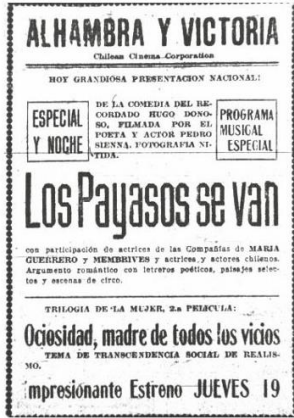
ALHAMBRA Y VICTORIA
Chilean Cinema Corporation

HOY GRANDIOSA PRESENTACION NACIONAL!

ESPECIAL Y NOCHE

DE LA COMEDIA DEL RECORDADO HUGO DONOSO, FILMADA POR EL POETA Y ACTOR PEDRO SIENNA, FOTOGRAFIA NITIDA.

PROGRAMA MUSICAL ESPECIAL

Los Payasos se van

con participación de actrices de las Compañías de MARIA GUERRERO y MEMBRIVES y actrices y actores chilenos. Argumento romántico con letreros poéticos, paisajes selectos y escenas de circo.

TRILOGIA DE LA MUJER, 2a PELICULA:

Ociosidad, madre de todos los vicios

TEMA DE TRANSCENDENCIA SOCIAL DE REALISMO.

Impresionante Estreno JUEVES 19